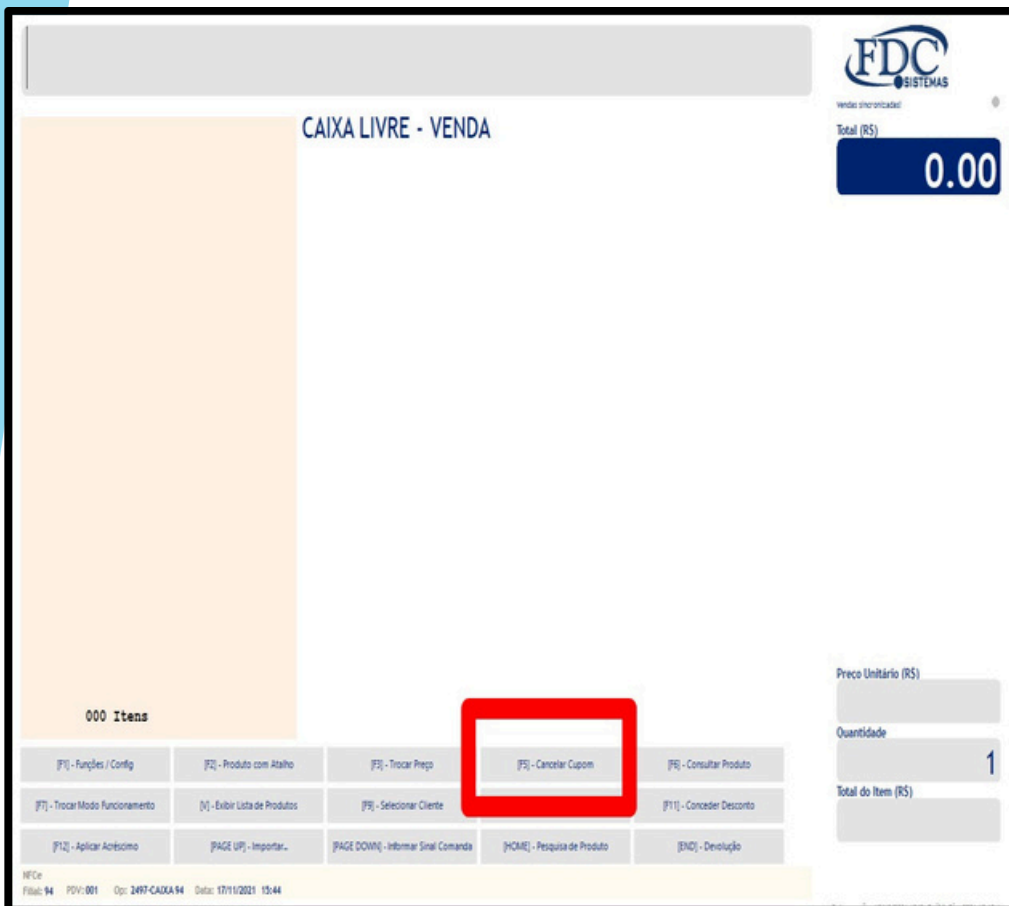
FDC SISTEMAS

Vendas sincronizadas!

Total (R$)

0.00

CAIXA LIVRE - VENDA

000 Itens

Preço Unitário (R$)

Quantidade

1

Total do Item (R$)

[F1] - Funções / Config

[F2] - Produto com Atalho

[F3] - Trocar Preço

[F5] - Cancelar Cupom

[F6] - Consultar Produto

[F7] - Trocar Modo Funcionamento

[V] - Exibir Lista de Produtos

[F9] - Selecionar Cliente

[F11] - Conceder Desconto

[F12] - Aplicar Acréscimo

[PAGE UP] - Importar...

[PAGE DOWN] - Informar Sinal Comanda

[HOME] - Pesquisa de Produto

[END] - Devolução

NFCe
Filial: 94 PDV: 001 Op: 2497-CAIXA 94 Data: 17/11/2021 15:44